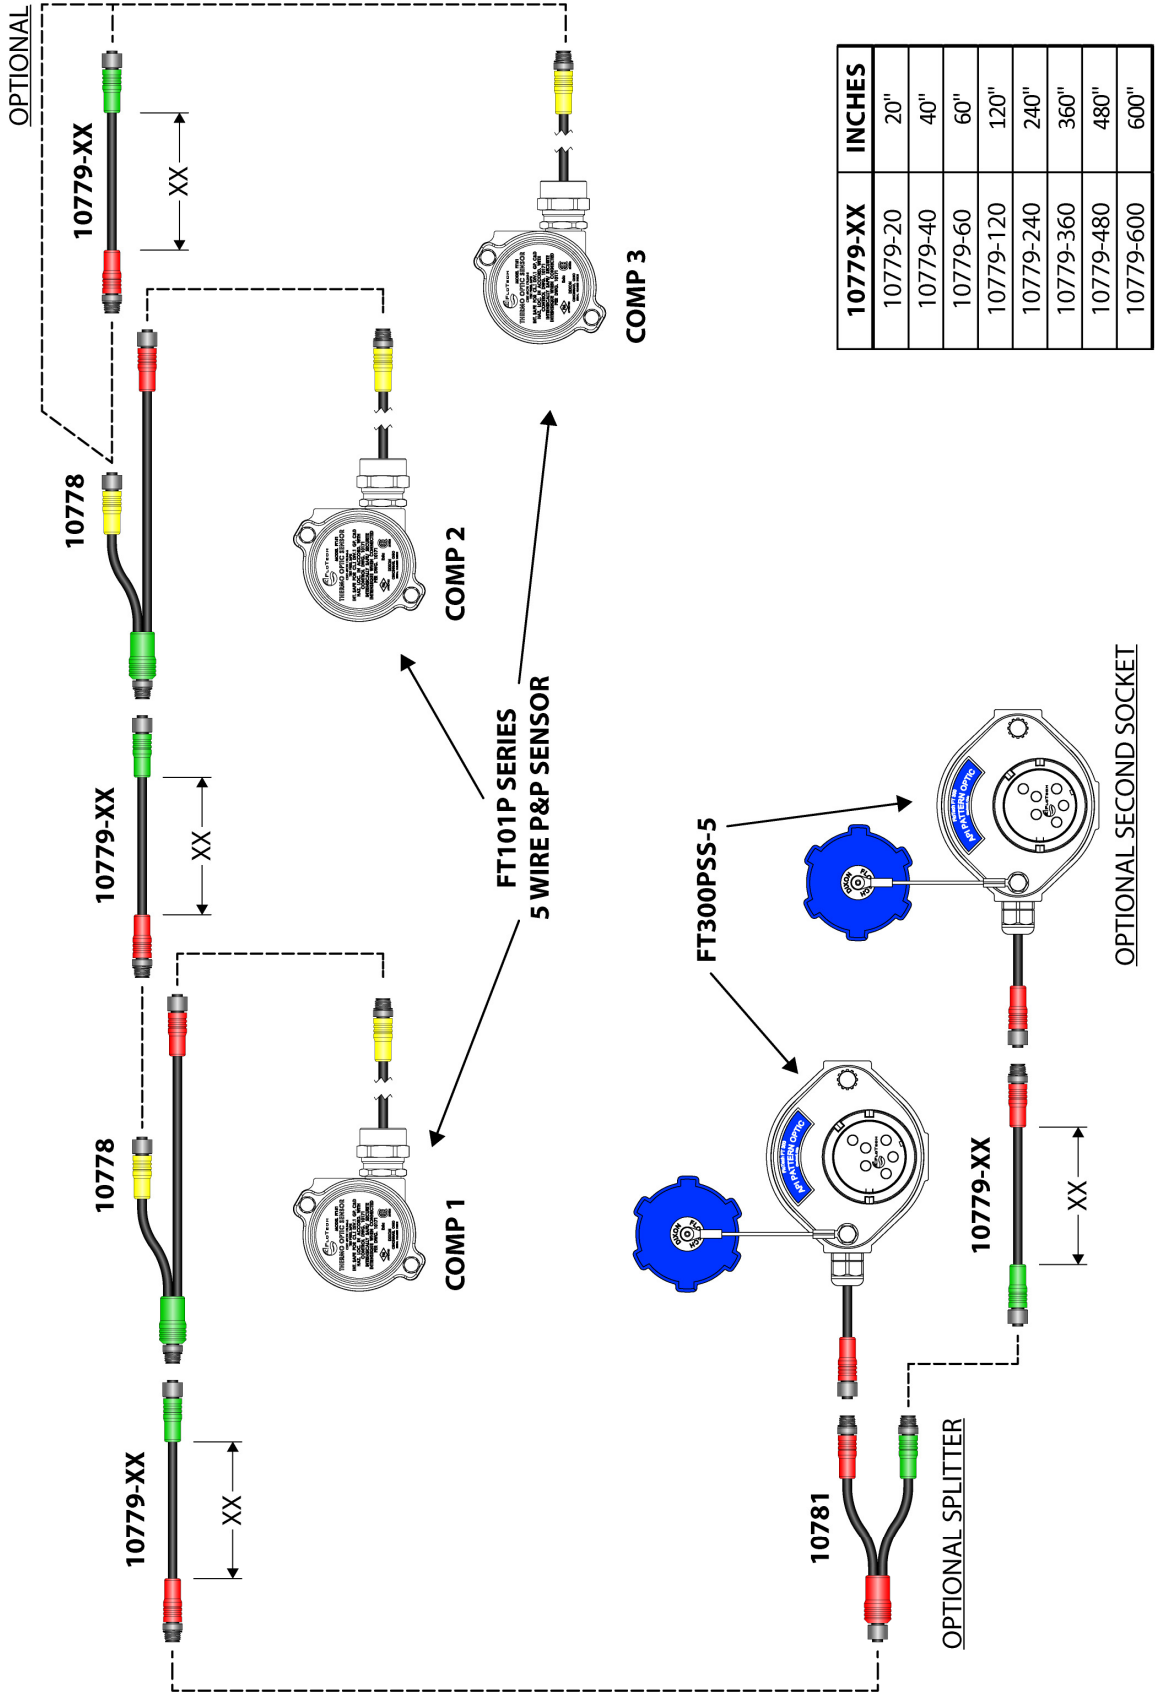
OPTIONAL

10779-XX

XX

10778

COMP 3

COMP 2

10779-XX

XX

FT101P SERIES
5 WIRE P&P SENSOR

10778

COMP 1

10779-XX

XX

FT300PSS-5

API PATTERN OPTIC

API PATTERN OPTIC

10779-XX

XX

10781

OPTIONAL SPLITTER

OPTIONAL SECOND SOCKET

| 10779-XX | INCHES |
|---|---|
| 10779-20 | 20" |
| 10779-40 | 40" |
| 10779-60 | 60" |
| 10779-120 | 120" |
| 10779-240 | 240" |
| 10779-360 | 360" |
| 10779-480 | 480" |
| 10779-600 | 600" |